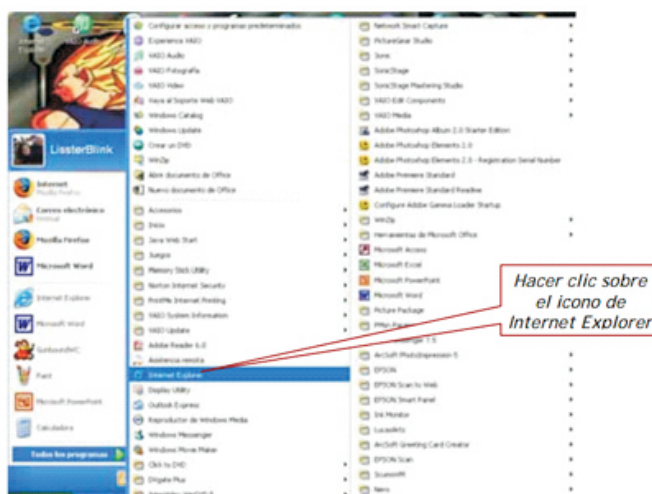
LissterBlink

Internet
Mozilla Firefox

Correo electrónico
Hotmail

Mozilla Firefox

Microsoft Word

Internet Explorer

Microsoft Word

RunboundIVC

Paint

Microsoft PowerPoint

Calculadora

Todos los programas

Configurar acceso a programas predeterminados
Experience VAIO
VAIO Audio
VAIO Fotografía
VAIO Video
Vaya al Soporte Web VAIO
Windows Catalog
Windows Update
Crear un DVD
WinZip
Abrir documento de Office
Nuevo documento de Office
Accesorios
Inicio
Java Web Start
Juegos
Memory Stick Utility
Norton Internet Security
PrintMe Internet Printing
VAIO System Information
VAIO Update
Adobe Reader 6.0
Asistencia remota
Internet Explorer
Display Utility
Outlook Express
Reproductor de Windows Media
Windows Messenger
Windows Movie Maker
Click to DVD
Dhgate Plus
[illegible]

Network Smart Capture
PictureGear Studio
Sonic
SonicStage
SonicStage Mastering Studio
VAIO Edit Components
VAIO Media
Adobe Photoshop Album 2.0 Starter Edition
Adobe Photoshop Elements 2.0
Adobe Photoshop Elements 2.0 - Registration Serial Number
Adobe Premiere Standard
Adobe Premiere Standard Readme
Configure Adobe Gamma Loader Startup
WinZip
Herramientas de Microsoft Office
Microsoft Access
Microsoft Excel
Microsoft PowerPoint
Microsoft Word
Picture Package
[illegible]
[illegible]
ArcSoft PhotoImpression 5
EPSON
EPSON Scan to Web
EPSON Smart Panel
Ink Monitor
LucasArts
ArcSoft Greeting Card Creator
EPSON Scan
ScansoftPE
Nero

Hacer clic sobre el icono de Internet Explorer